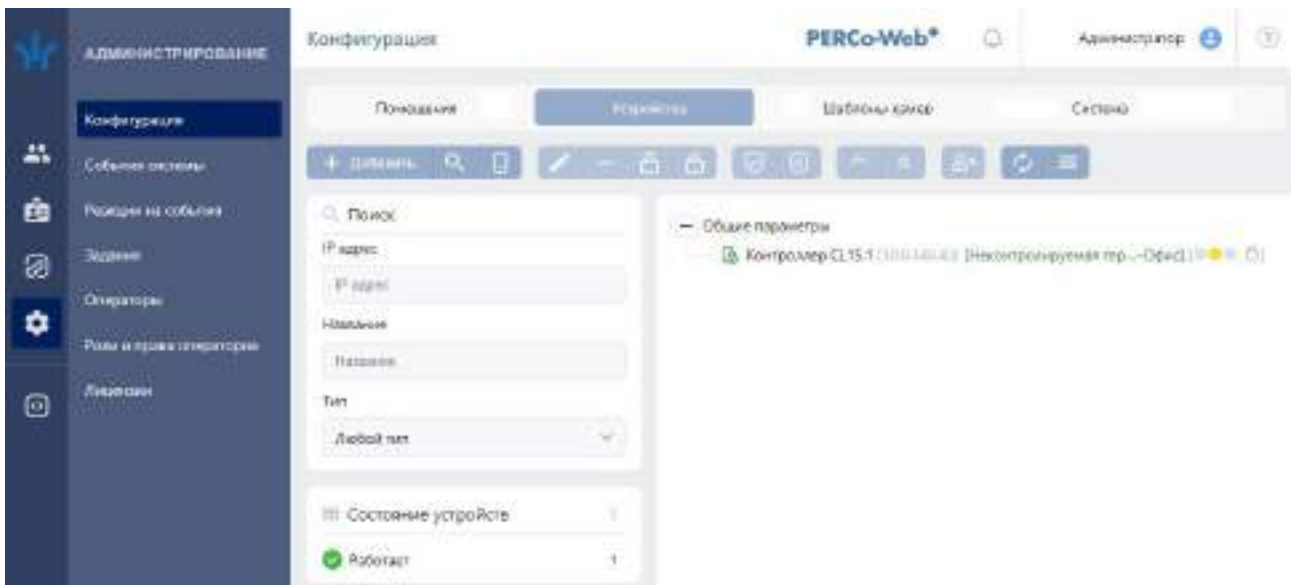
АДМИНИСТРИРОВАНИЕ

Конфигурация

События системы

Реакции на события

Здание

Операторы

Роли и права операторов

Лицензии

Конфигурация

PERCo-Web®

Администратор

Помещения

Устройства

Шаблоны карт

Система

+ Добавить

Поиск

IP адрес

IP адрес

Название

Название

Тип

Любой тип

Состояние устройств

Работает 1

— Общие параметры

Контроллер CL15.1 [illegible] [Неконтролируемая тер...-Офис]